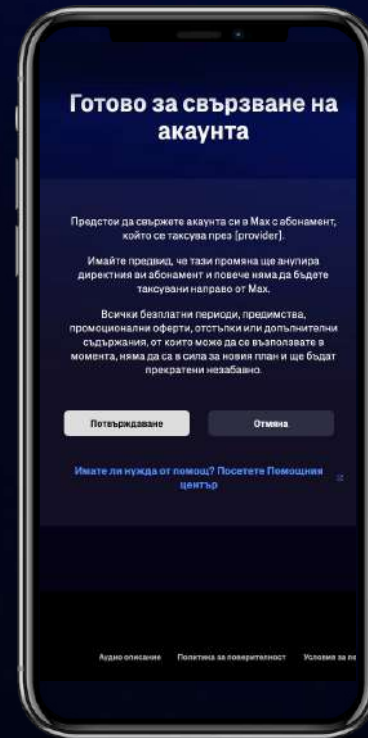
Готово за свързване на акаунта

Предстои да свържете акаунта си в Max с абонамент, който се таксува през [provider].

Имайте предвид, че тази промяна ще анулира директния ви абонамент и повече няма да бъдете таксувани направо от Max.

Всички безплатни периоди, предимства, промоционални оферти, отстъпки или допълнителни съдържания, от които може да се възползвате в момента, няма да са в сила за новия план и ще бъдат прекратени незабавно.

Потвърждаване

Отмяна

Имате ли нужда от помощ? Посетете Помощния център

Аудио описание

Политика за поверителност

Условия за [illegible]